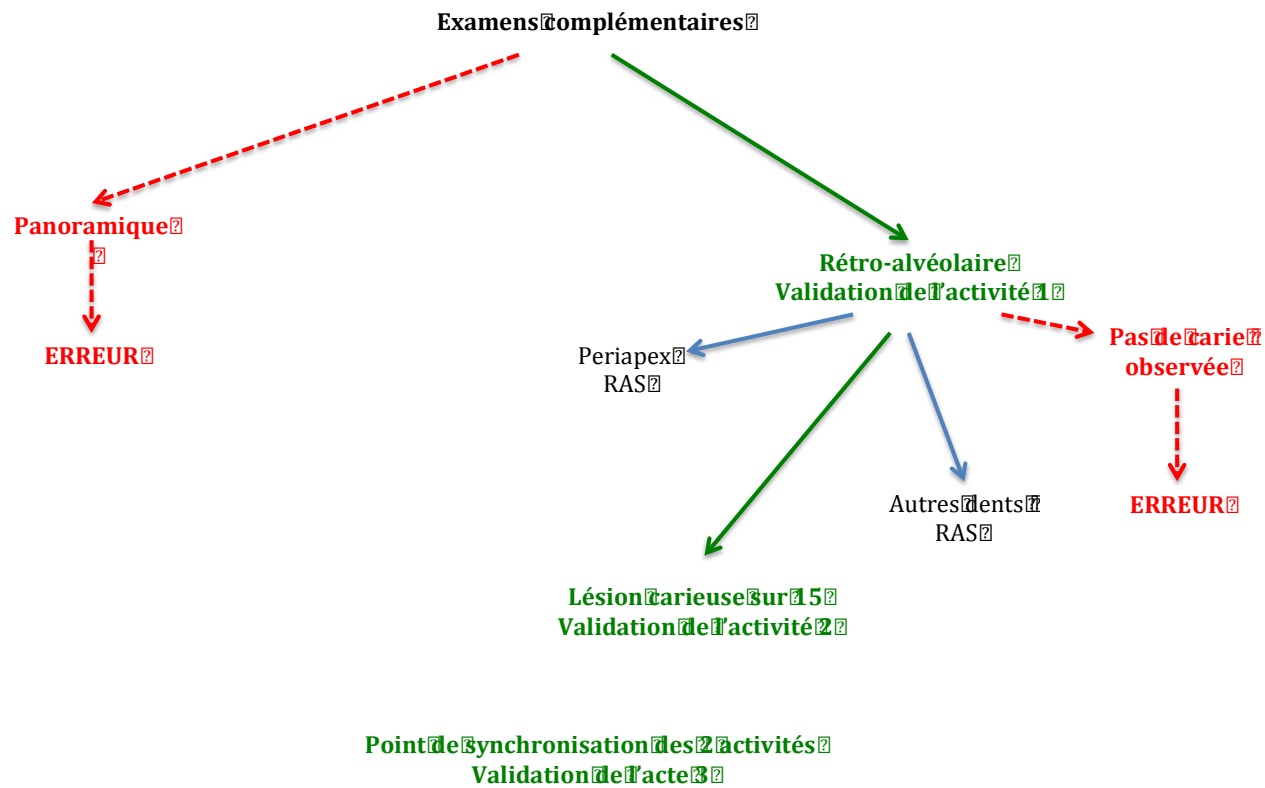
Examens complémentaires

Panoramique

ERREUR

Rétro-alvéolaire
Validation de l'activité 1

Periapex
RAS

Pas de carie
observée

ERREUR

Autres dents
RAS

Lésion carieuse sur 15
Validation de l'activité 2

Point de synchronisation des 2 activités
Validation de l'acte 3